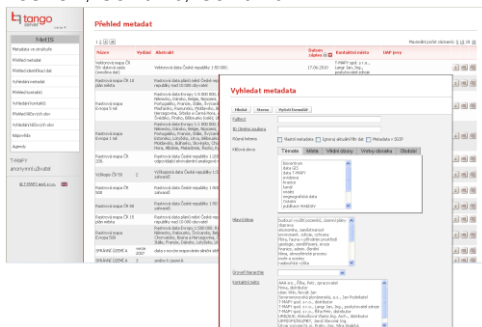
tango

Přehled metadat

Vyhledat metadata

Hledat
Storno
Vyčistit formulář

Fulltext

Titul

Klíčová slova

Témata
Místa
Hlavní zdroje
Všechna slova
Složité

Hledat
Metadata

Název
Vydání
Abstrakt
Kontaktní osoba

Vyhledat metadata
Metadata ze služeb
Přehled metadat
Vyhledat identifikátor

Kontaktní osoba

Agenty

anonymní uživatel